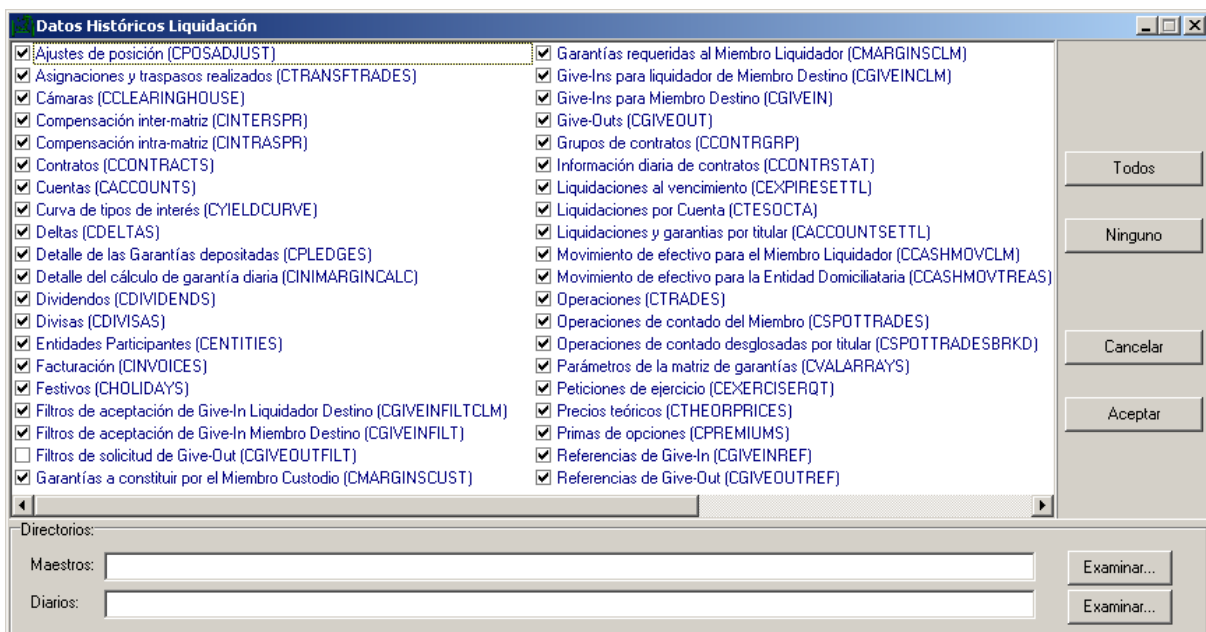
Datos Históricos Liquidación

☑ Ajustes de posición (CPOSADJUST)
☑ Asignaciones y traspasos realizados (CTRANSFTRADES)
☑ Cámaras (CCLEARINGHOUSE)
☑ Compensación inter-matriz (CINTERSPR)
☑ Compensación intra-matriz (CINTRASPR)
☑ Contratos (CCONTRACTS)
☑ Cuentas (CACCOUNTS)
☑ Curva de tipos de interés (CYIELDCURVE)
☑ Deltas (CDELTAS)
☑ Detalle de las Garantías depositadas (CPLEDGES)
☑ Detalle del cálculo de garantía diaria (CINIMARGINCALC)
☑ Dividendos (CDIVIDENDS)
☑ Divisas (CDIVISAS)
☑ Entidades Participantes (CENTITIES)
☑ Facturación (CINVOICES)
☑ Festivos (CHOLIDAYS)
☑ Filtros de aceptación de Give-In Liquidador Destino (CGIVEINFILTCLM)
☑ Filtros de aceptación de Give-In Miembro Destino (CGIVEINFILT)
☐ Filtros de solicitud de Give-Out (CGIVEOUTFILT)
☑ Garantías a constituir por el Miembro Custodio (CMARGINSCUST)

☑ Garantías requeridas al Miembro Liquidador (CMARGINSCLM)
☑ Give-Ins para liquidador de Miembro Destino (CGIVEINCLM)
☑ Give-Ins para Miembro Destino (CGIVEIN)
☑ Give-Outs (CGIVEOUT)
☑ Grupos de contratos (CCONTRGRP)
☑ Información diaria de contratos (CCONTRSTAT)
☑ Liquidaciones al vencimiento (CEXPIRESETTL)
☑ Liquidaciones por Cuenta (CTESOCTA)
☑ Liquidaciones y garantias por titular (CACCOUNTSETTL)
☑ Movimiento de efectivo para el Miembro Liquidador (CCASHMOVCLM)
☑ Movimiento de efectivo para la Entidad Domiciliataria (CCASHMOVTREAS)
☑ Operaciones (CTRADES)
☑ Operaciones de contado del Miembro (CSPOTTRADES)
☑ Operaciones de contado desglosadas por titular (CSPOTTRADESBRKD)
☑ Parámetros de la matriz de garantías (CVALARRAYS)
☑ Peticiones de ejercicio (CEXERCISERQT)
☑ Precios teóricos (CTHEORPRICES)
☑ Primas de opciones (CPREMIUMS)
☑ Referencias de Give-In (CGIVEINREF)
☑ Referencias de Give-Out (CGIVEOUTREF)

Todos
Ninguno
Cancelar
Aceptar

Directorios:
Maestros:
Examinar...
Diarios:
Examinar...